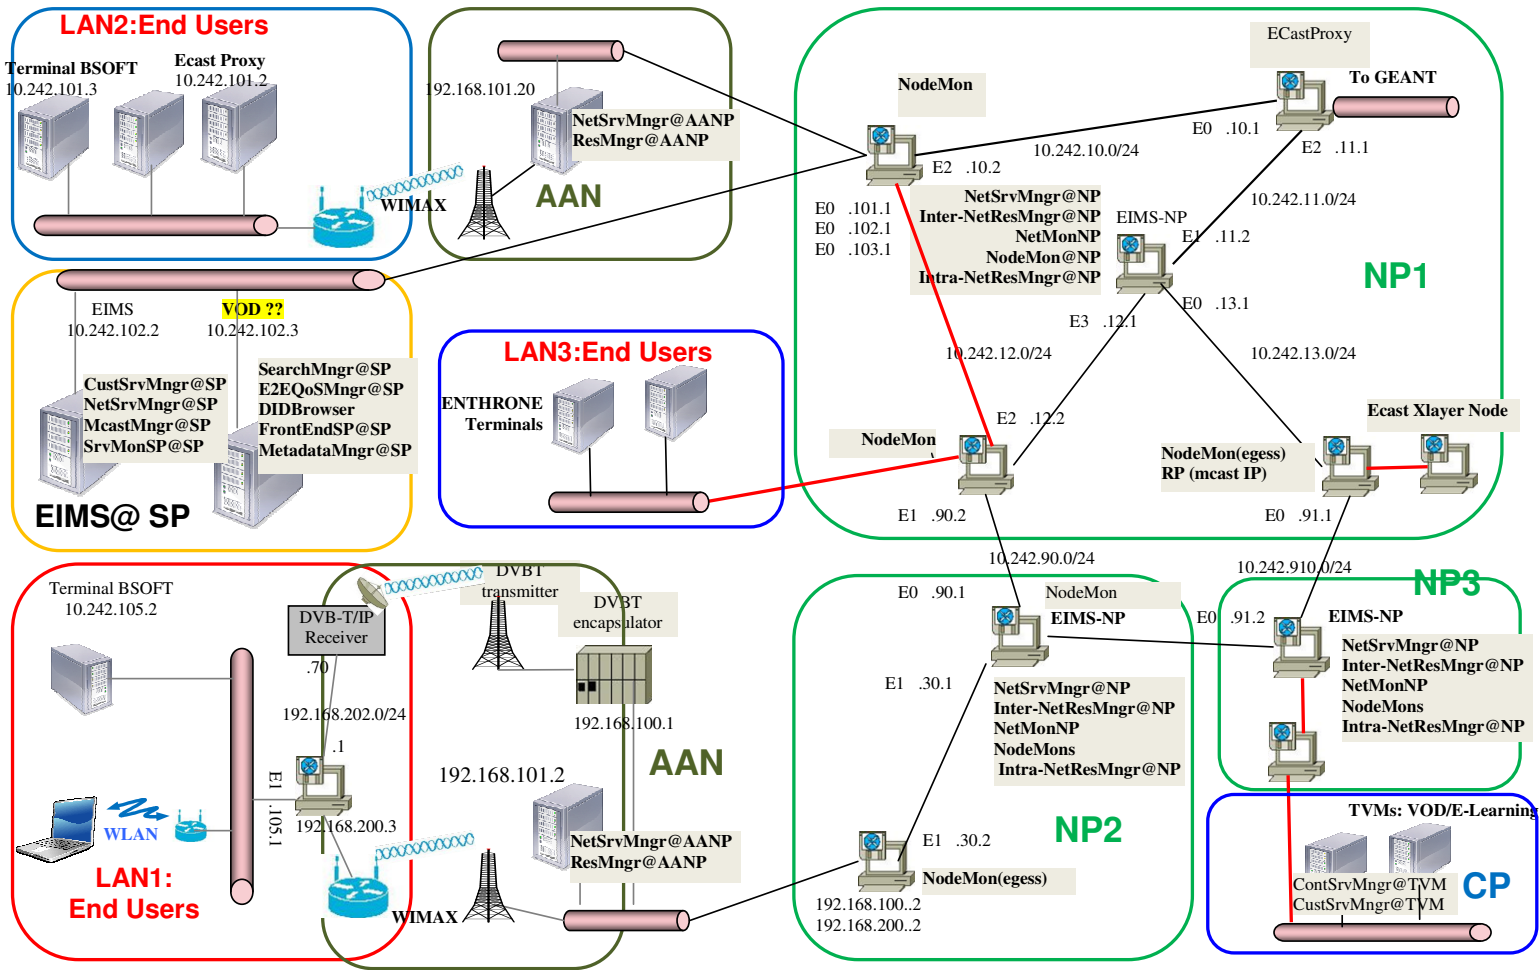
LAN2:End Users

Terminal BSOFT
10.242.101.3

Ecast Proxy
10.242.101.2

WIMAX

192.168.101.20

NetSrvMngr@AANP
ResMngr@AANP

AAN

NodeMon

ECastProxy

To GEANT

E0 .10.1

E2 .11.1

E2 .10.2

10.242.10.0/24

10.242.11.0/24

E0 .101.1
E0 .102.1
E0 .103.1

NetSrvMngr@NP
Inter-NetResMngr@NP
NetMonNP
NodeMon@NP
Intra-NetResMngr@NP

EIMS-NP

E1 .11.2

E0 .13.1

NP1

E3 .12.1

10.242.12.0/24

10.242.13.0/24

EIMS
10.242.102.2

VOD ??
10.242.102.3

CustSrvMngr@SP
NetSrvMngr@SP
McastMngr@SP
SrvMonSP@SP

SearchMngr@SP
E2EQoSMngr@SP
DIDBrowser
FrontEndSP@SP
MetadataMngr@SP

EIMS@ SP

LAN3:End Users

ENTHRONE
Terminals

NodeMon

E2 .12.2

NodeMon(egess)
RP (mcast IP)

Ecast Xlayer Node

E1 .90.2

E0 .91.1

10.242.90.0/24

10.242.910.0/24

Terminal BSOFT
10.242.105.2

DVB-T/IP
Receiver

.70

DVBT
transmitter

DVBT
encapsulator

192.168.202.0/24

192.168.100.1

.1

E1 .105.1

192.168.200.3

WLAN

LAN1:
End Users

192.168.101.2

AAN

NetSrvMngr@AANP
ResMngr@AANP

WIMAX

E0 .90.1

NodeMon
EIMS-NP

E1 .30.1

NetSrvMngr@NP
Inter-NetResMngr@NP
NetMonNP
NodeMons
Intra-NetResMngr@NP

NP2

E1 .30.2

NodeMon(egess)

192.168.100..2
192.168.200..2

NP3

E0 .91.2

EIMS-NP

NetSrvMngr@NP
Inter-NetResMngr@NP
NetMonNP
NodeMons
Intra-NetResMngr@NP

TVMs: VOD/E-Learning

ContSrvMngr@TVM
CustSrvMngr@TVM

CP